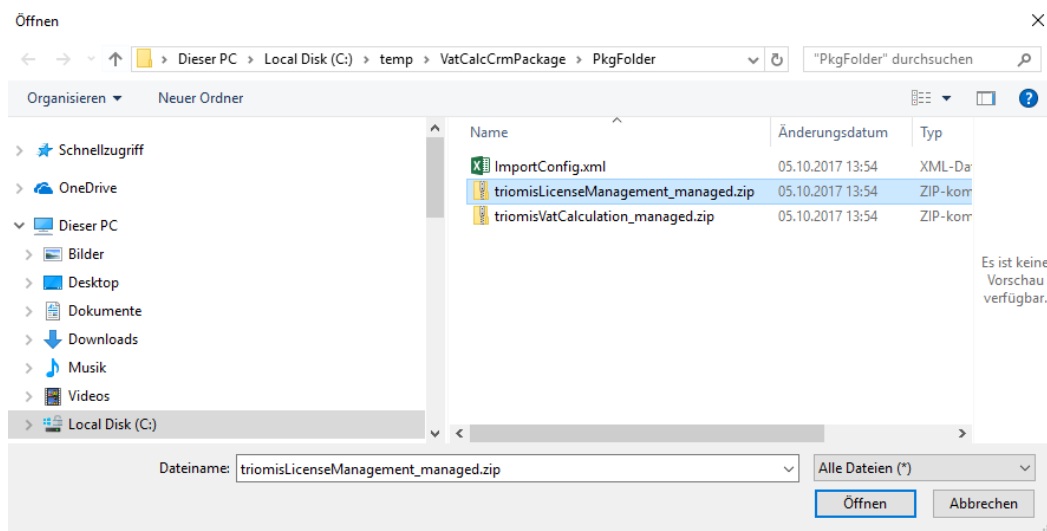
Öffnen

Dieser PC > Local Disk (C:) > temp > VatCalcCrmPackage > PkgFolder

"PkgFolder" durchsuchen

Organisieren ▾ Neuer Ordner

Schnellzugriff
OneDrive
Dieser PC
Bilder
Desktop
Dokumente
Downloads
Musik
Videos
Local Disk (C:)

| Name | Änderungsdatum | Typ |
|---|---|---|
| ImportConfig.xml | 05.10.2017 13:54 | XML-Da |
| triomisLicenseManagement_managed.zip | 05.10.2017 13:54 | ZIP-kom |
| triomisVatCalculation_managed.zip | 05.10.2017 13:54 | ZIP-kom |

Es ist keine Vorschau verfügbar.

Dateiname: triomisLicenseManagement_managed.zip

Alle Dateien (*)

Öffnen Abbrechen